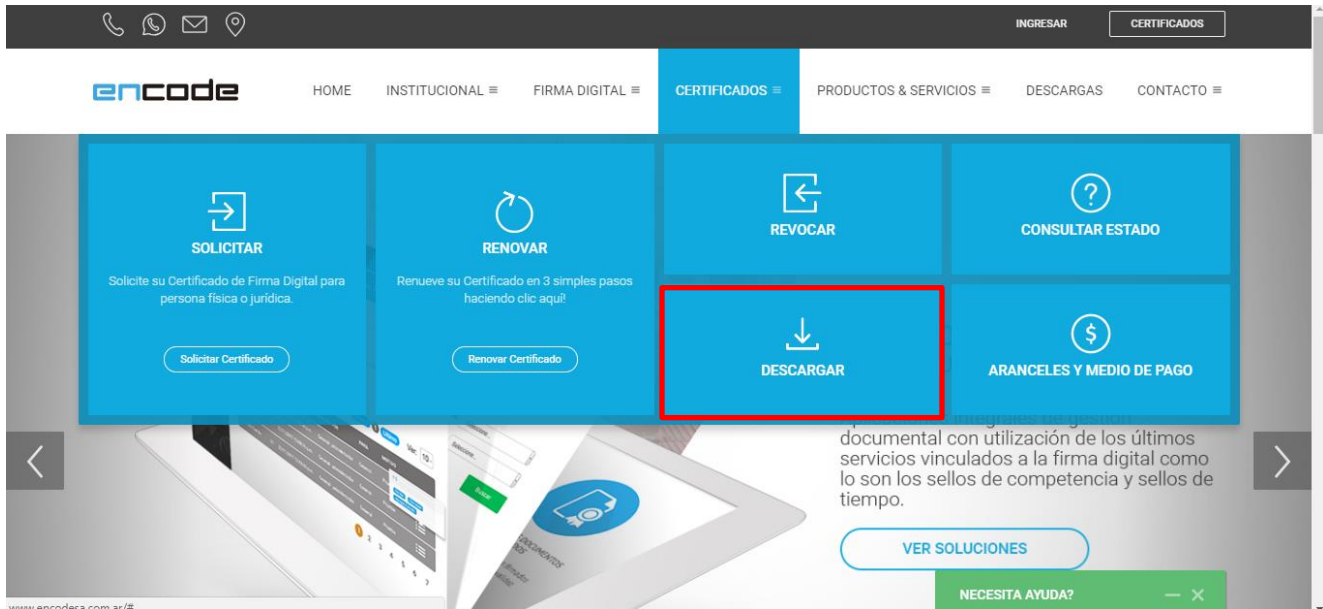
INGRESAR CERTIFICADOS

encode HOME INSTITUCIONAL ≡ FIRMA DIGITAL ≡ CERTIFICADOS ≡ PRODUCTOS & SERVICIOS ≡ DESCARGAS CONTACTO ≡

SOLICITAR
Solicite su Certificado de Firma Digital para persona física o jurídica.
Solicitar Certificado

RENOVAR
Renueve su Certificado en 3 simples pasos haciendo clic aquí!
Renovar Certificado

REVOCAR

CONSULTAR ESTADO

DESCARGAR

ARANCELES Y MEDIO DE PAGO

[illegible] documental con utilización de los últimos servicios vinculados a la firma digital como lo son los sellos de competencia y sellos de tiempo.

VER SOLUCIONES

NECESITA AYUDA? — ✕

www.encodesa.com.ar/#